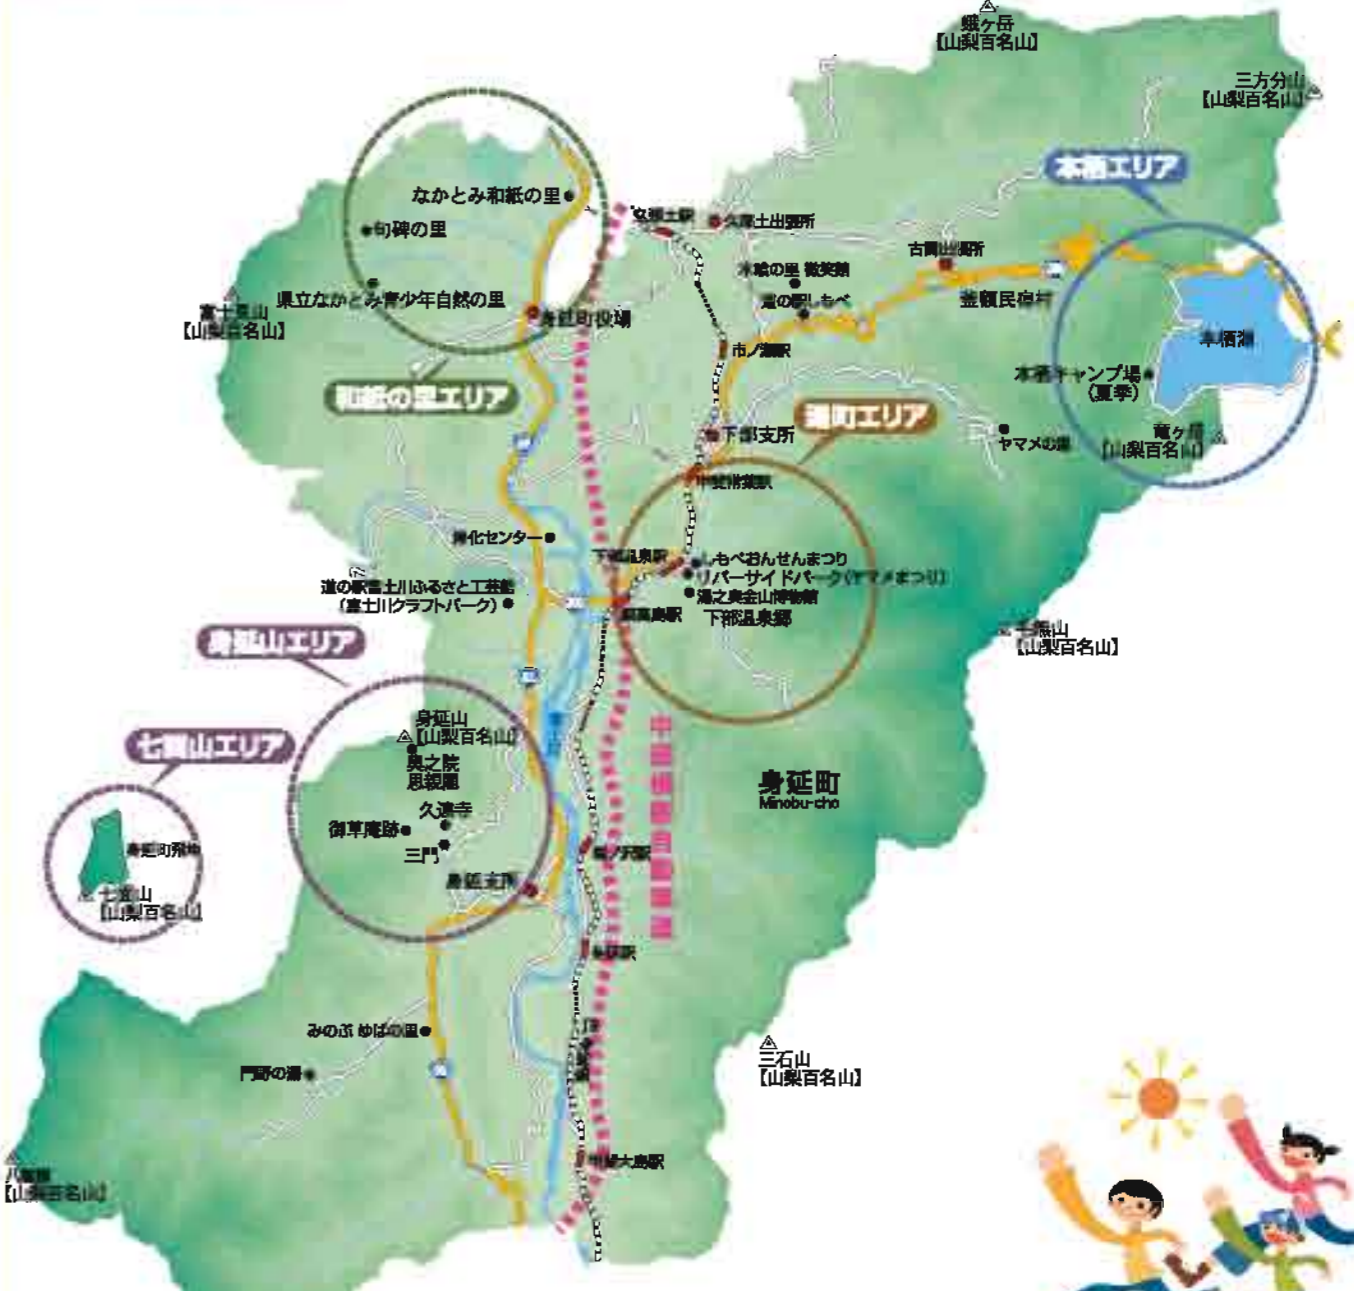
蛾ヶ岳
【山梨百名山】

三方分山
【山梨百名山】

本栖エリア

なかとみ和紙の里

句碑の里

県立なかとみ青少年自然の里

富士見山
【山梨百名山】

身延町役場

和紙の里エリア

久那土駅

久那土出張所

古関出張所

木喰の里 微笑館

道の駅しもべ

釜額民宿村

本栖湖

本栖キャンプ場
(夏季)

竜ヶ岳
【山梨百名山】

ヤマメの里

市ノ瀬駅

下部支所

湯町エリア

甲斐常葉駅

浄化センター

下部温泉駅

しもべおんせんまつり

リバーサイドパーク(ヤマメまつり)

湯之奥金山博物館

下部温泉郷

道の駅富士川ふるさと工芸館
(富士川クラフトパーク)

身延山エリア

甲斐岩間駅

毛無山
【山梨百名山】

中部横断自動車道

七面山エリア

身延山
【山梨百名山】

奥之院
思親閣

久遠寺

御草庵跡

三門

身延町飛地

七面山
【山梨百名山】

身延支所

身延町
Minobu-cho

波高島駅

身延駅

みのぶ ゆばの里

門野の湯

三石山
【山梨百名山】

甲斐大島駅

八紘嶺
【山梨百名山】